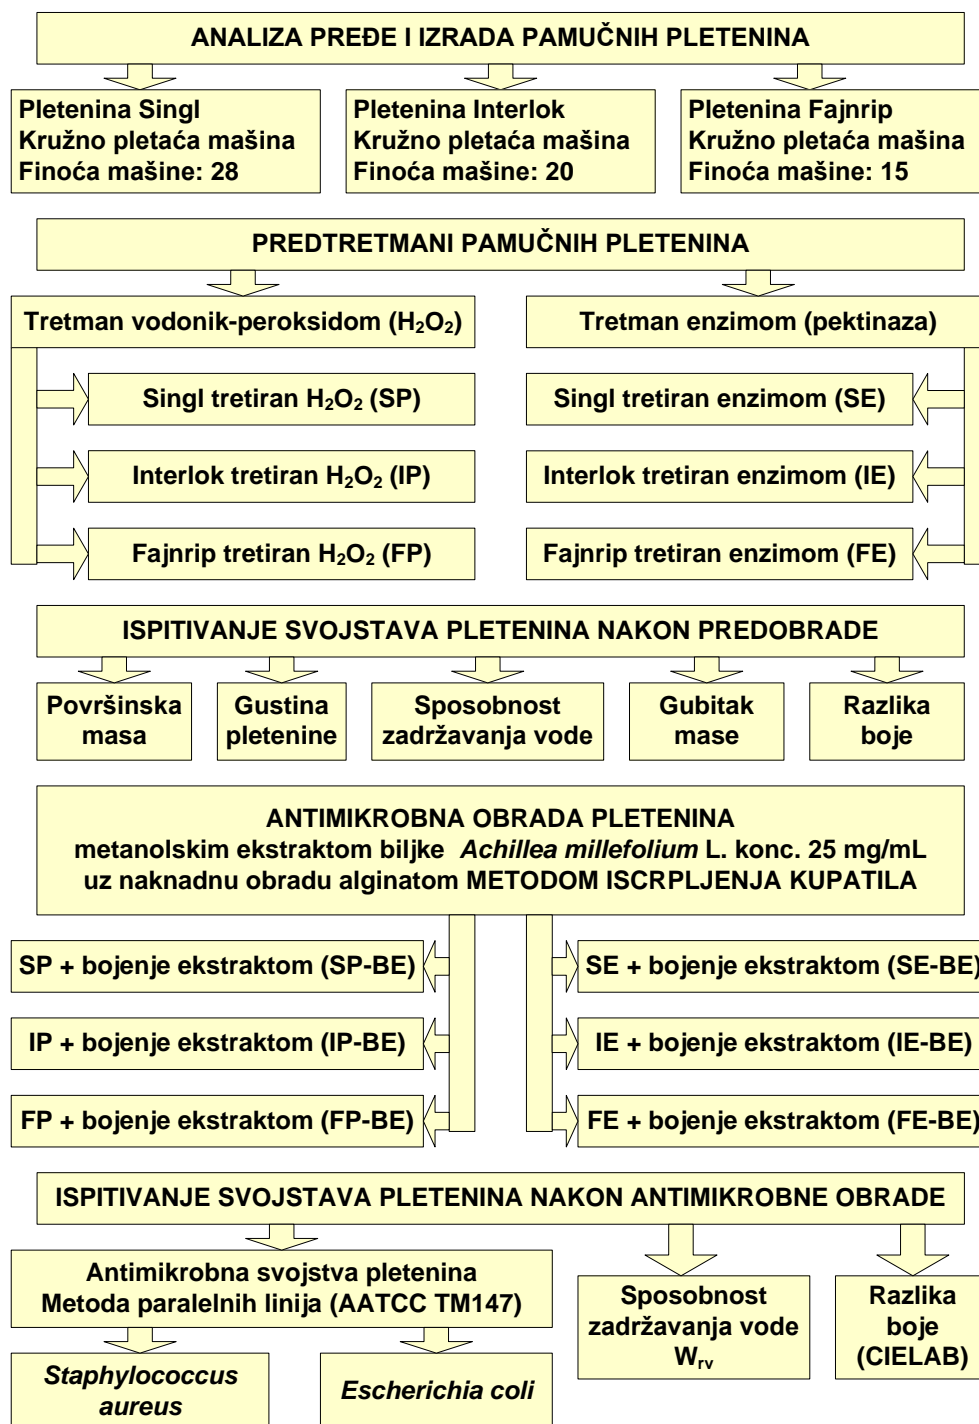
ANALIZA PREĐE I IZRADA PAMUČNIH PLETENINA

Pletenina Singl
Kružno pletaća mašina
Finoća mašine: 28

Pletenina Interlok
Kružno pletaća mašina
Finoća mašine: 20

Pletenina Fajnrip
Kružno pletaća mašina
Finoća mašine: 15

PREDTRETMANI PAMUČNIH PLETENINA

Tretman vodonik-peroksidom ($H_2O_2$)

Tretman enzimom (pektinaza)

Singl tretiran $H_2O_2$ (SP)

Singl tretiran enzimom (SE)

Interlok tretiran $H_2O_2$ (IP)

Interlok tretiran enzimom (IE)

Fajnrip tretiran $H_2O_2$ (FP)

Fajnrip tretiran enzimom (FE)

ISPITIVANJE SVOJSTAVA PLETENINA NAKON PREDOBRADE

Površinska masa

Gustina pletenine

Sposobnost zadržavanja vode

Gubitak mase

Razlika boje

ANTIMIKROBNA OBRADA PLETENINA
metanolskim ekstraktom biljke *Achillea millefolium* L. konc. 25 mg/mL
uz naknadnu obradu alginatom METODOM ISCRPLJENJA KUPATILA

SP + bojenje ekstraktom (SP-BE)

SE + bojenje ekstraktom (SE-BE)

IP + bojenje ekstraktom (IP-BE)

IE + bojenje ekstraktom (IE-BE)

FP + bojenje ekstraktom (FP-BE)

FE + bojenje ekstraktom (FE-BE)

ISPITIVANJE SVOJSTAVA PLETENINA NAKON ANTIMIKROBNE OBRADE

Antimikrobna svojstva pletenina
Metoda paralelnih linija (AATCC TM147)

Sposobnost zadržavanja vode
$W_{rv}$

Razlika boje
(CIELAB)

*Staphylococcus aureus*

*Escherichia coli*